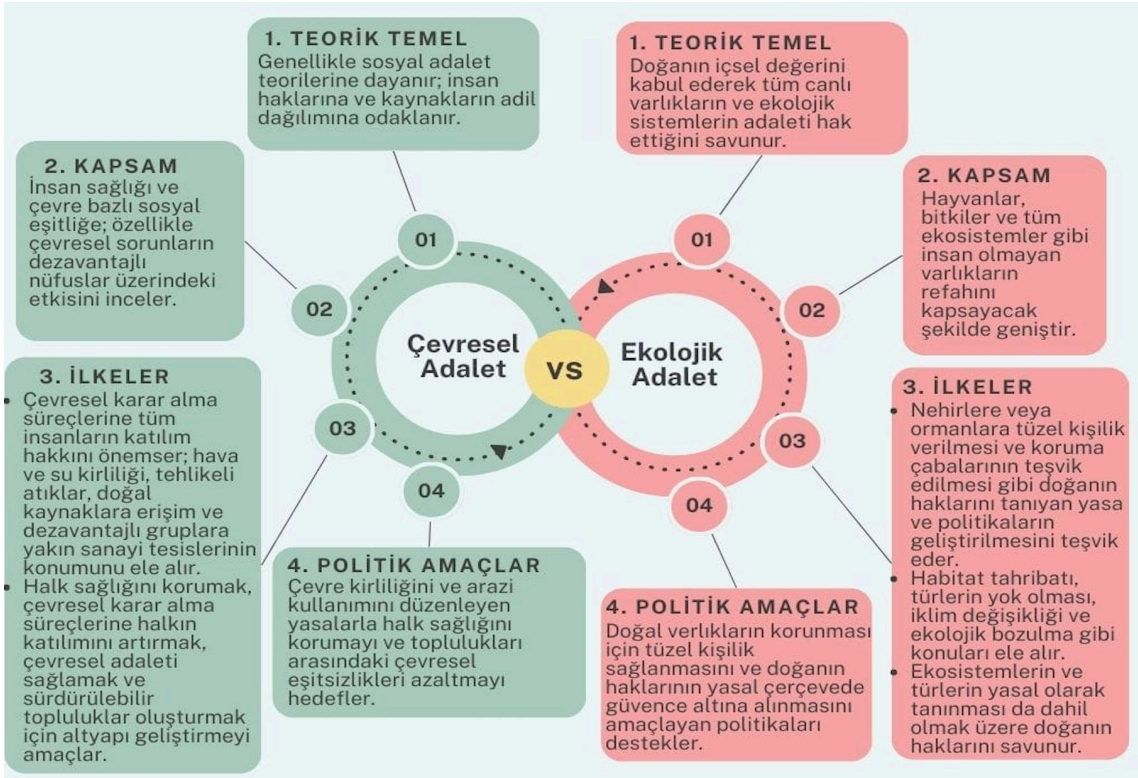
1. TEORİK TEMEL
Genellikle sosyal adalet teorilerine dayanır; insan haklarına ve kaynakların adil dağılımına odaklanır.

2. KAPSAM
İnsan sağlığı ve çevre bazlı sosyal eşitliğe; özellikle çevresel sorunların dezavantajlı nüfuslar üzerindeki etkisini inceler.

3. İLKELER
• Çevresel karar alma süreçlerine tüm insanların katılım hakkını önemser; hava ve su kirliliği, tehlikeli atıklar, doğal kaynaklara erişim ve dezavantajlı gruplara yakın sanayi tesislerinin konumunu ele alır.
• Halk sağlığını korumak, çevresel karar alma süreçlerine halkın katılımını artırmak, çevresel adaleti sağlamak ve sürdürülebilir topluluklar oluşturmak için altyapı geliştirmeyi amaçlar.

4. POLİTİK AMAÇLAR
Çevre kirliliğini ve arazi kullanımını düzenleyen yasalarla halk sağlığını korumayı ve toplulukları arasındaki çevresel eşitsizlikleri azaltmayı hedefler.

01
02
03
04
Çevresel Adalet
VS
Ekolojik Adalet
01
02
03
04

1. TEORİK TEMEL
Doğanın içsel değerini kabul ederek tüm canlı varlıkların ve ekolojik sistemlerin adaleti hak ettiğini savunur.

2. KAPSAM
Hayvanlar, bitkiler ve tüm ekosistemler gibi insan olmayan varlıkların refahını kapsayacak şekilde geniştir.

3. İLKELER
• Nehirlere veya ormanlara tüzel kişilik verilmesi ve koruma çabalarının teşvik edilmesi gibi doğanın haklarını tanıyan yasa ve politikaların geliştirilmesini teşvik eder.
• Habitat tahribatı, türlerin yok olması, iklim değişikliği ve ekolojik bozulma gibi konuları ele alır.
• Ekosistemlerin ve türlerin yasal olarak tanınması da dahil olmak üzere doğanın haklarını savunur.

4. POLİTİK AMAÇLAR
Doğal verlıkların korunması için tüzel kişilik sağlanmasını ve doğanın haklarının yasal çerçevede güvence altına alınmasını amaçlayan politikaları destekler.